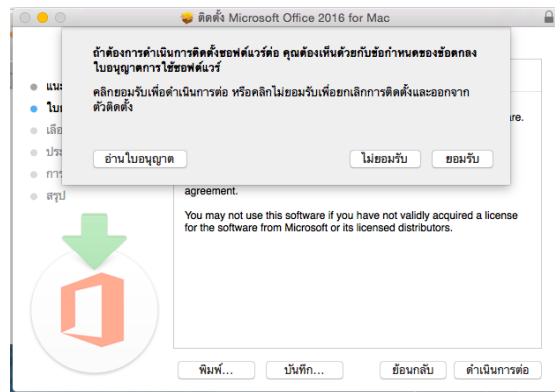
ติดตั้ง Microsoft Office 2016 for Mac

ถ้าต้องการดำเนินการติดตั้งซอฟต์แวร์ต่อ คุณต้องเห็นด้วยกับข้อกำหนดของข้อตกลงใบอนุญาตการใช้ซอฟต์แวร์

คลิกยอมรับเพื่อดำเนินการต่อ หรือคลิกไม่ยอมรับเพื่อยกเลิกการติดตั้งและออกจากตัวติดตั้ง

อ่านใบอนุญาต

ไม่ยอมรับ

ยอมรับ

แนะ

ใบอ

เลือ

ประ

การ

สรุป

are.

agreement.

You may not use this software if you have not validly acquired a license for the software from Microsoft or its licensed distributors.

พิมพ์...

บันทึก...

ย้อนกลับ

ดำเนินการต่อ